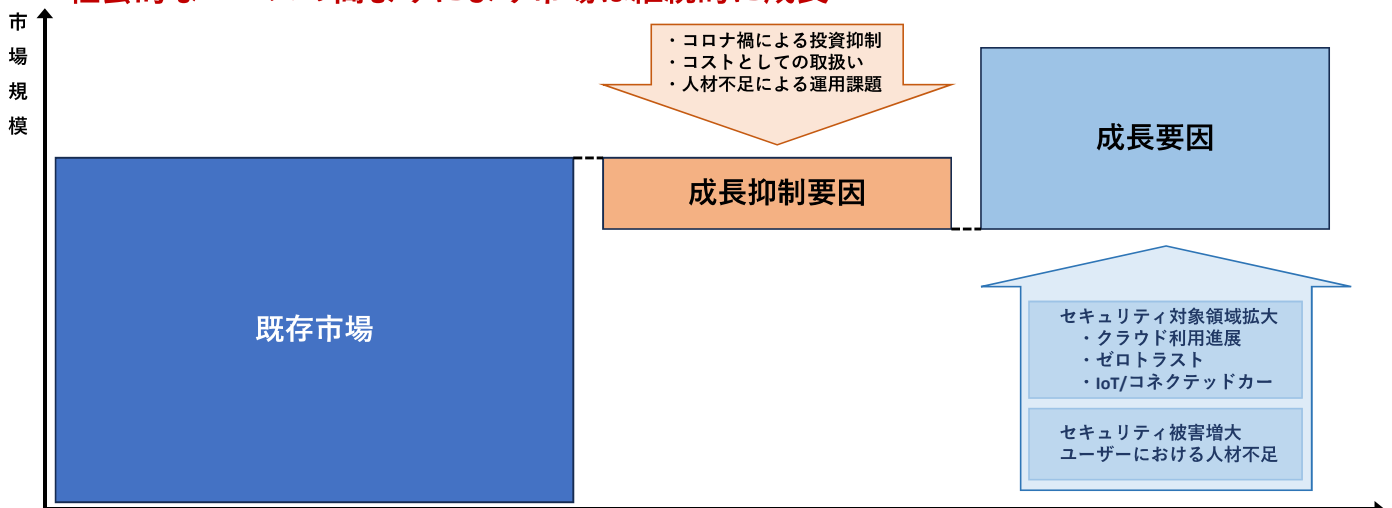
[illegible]

市場規模

・コロナ禍による投資抑制
・コストとしての取扱い
・人材不足による運用課題

成長要因

成長抑制要因

既存市場

セキュリティ対象領域拡大
・クラウド利用進展
・ゼロトラスト
・IoT/コネクテッドカー

セキュリティ被害増大
ユーザーにおける人材不足